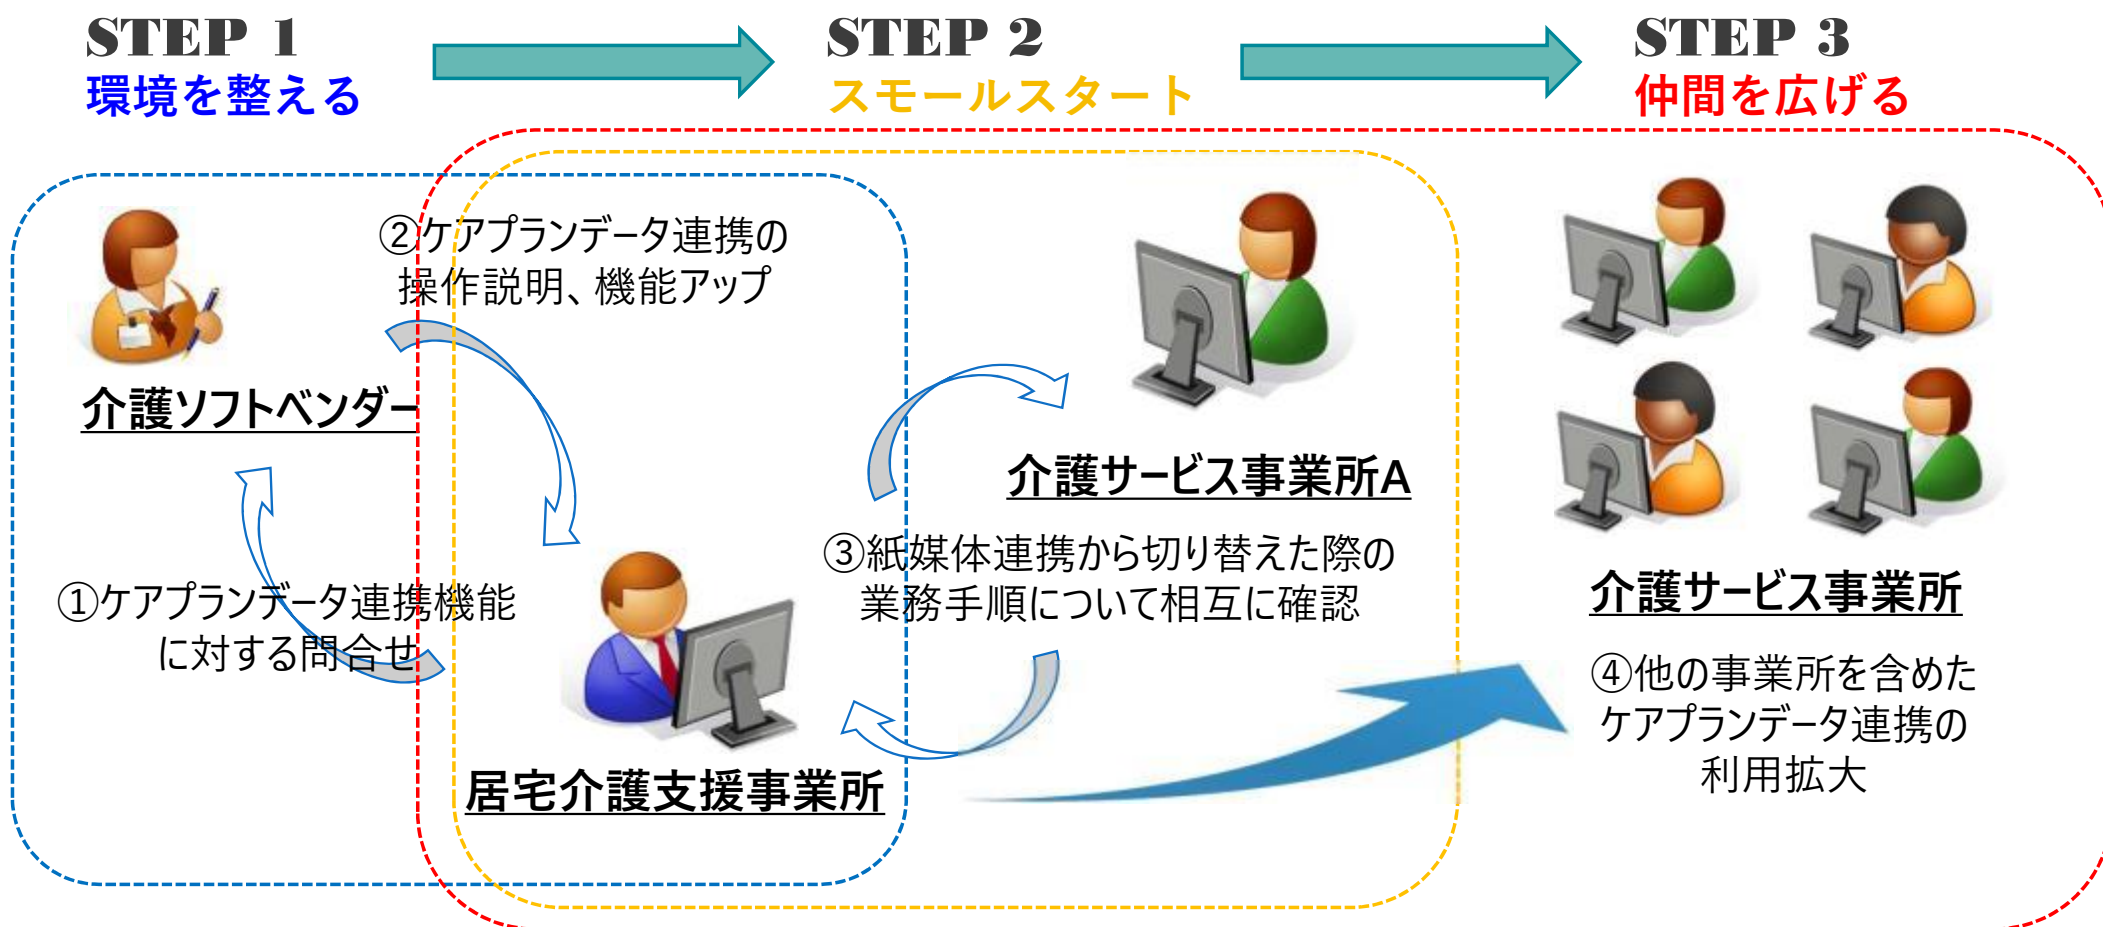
STEP 1
環境を整える

STEP 2
スモールスタート

STEP 3
仲間を広げる

介護ソフトベンダー

②ケアプランデータ連携の操作説明、機能アップ

①ケアプランデータ連携機能に対する問合せ

居宅介護支援事業所

介護サービス事業所A

③紙媒体連携から切り替えた際の業務手順について相互に確認

介護サービス事業所

④他の事業所を含めたケアプランデータ連携の利用拡大